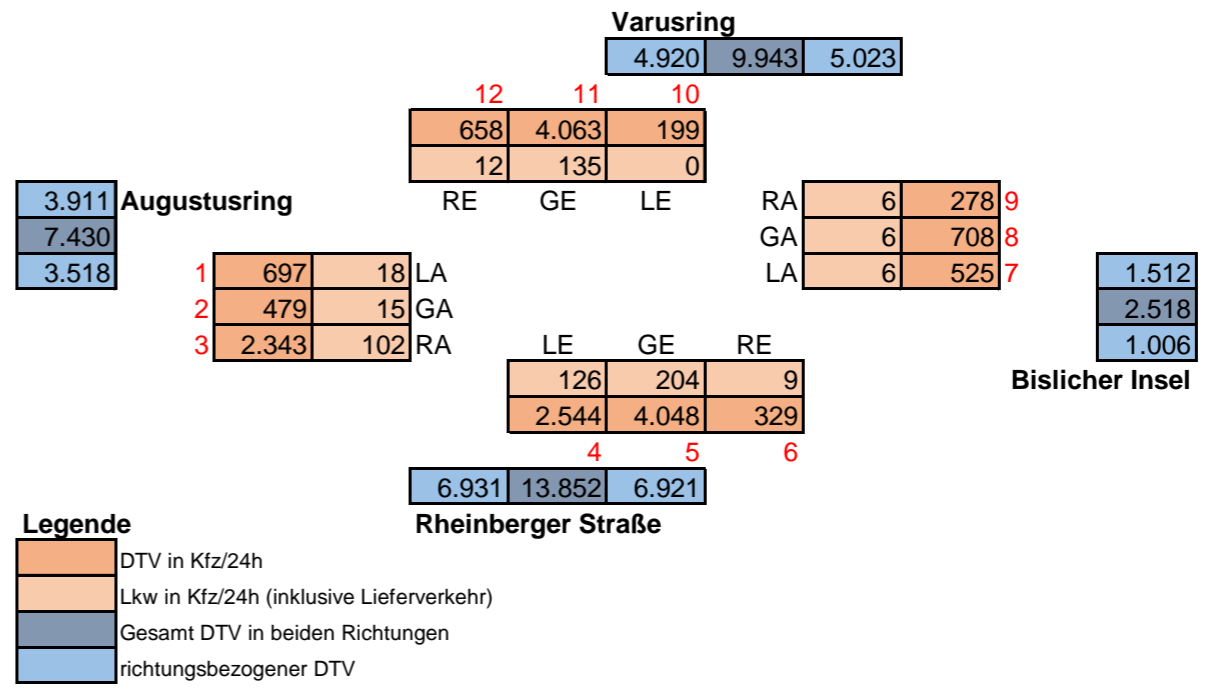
Varusring

| 4.920 | 9.943 | 5.023 |
|---|---|---|

12 11 10

| 658 | 4.063 | 199 |
|---|---|---|
| 12 | 135 | 0 |

RE GE LE

| 3.911 |
|---|
| 7.430 |
| 3.518 |

Augustusring

| 1 | 697 | 18 | LA |
|---|---|---|---|
| 2 | 479 | 15 | GA |
| 3 | 2.343 | 102 | RA |

| RA | 6 | 278 | 9 |
|---|---|---|---|
| GA | 6 | 708 | 8 |
| LA | 6 | 525 | 7 |

| 1.512 |
|---|
| 2.518 |
| 1.006 |

Bislicher Insel

LE GE RE

| 126 | 204 | 9 |
|---|---|---|
| 2.544 | 4.048 | 329 |

4 5 6

| 6.931 | 13.852 | 6.921 |
|---|---|---|

Rheinberger Straße

Legende

DTV in Kfz/24h

Lkw in Kfz/24h (inklusive Lieferverkehr)

Gesamt DTV in beiden Richtungen

richtungsbezogener DTV